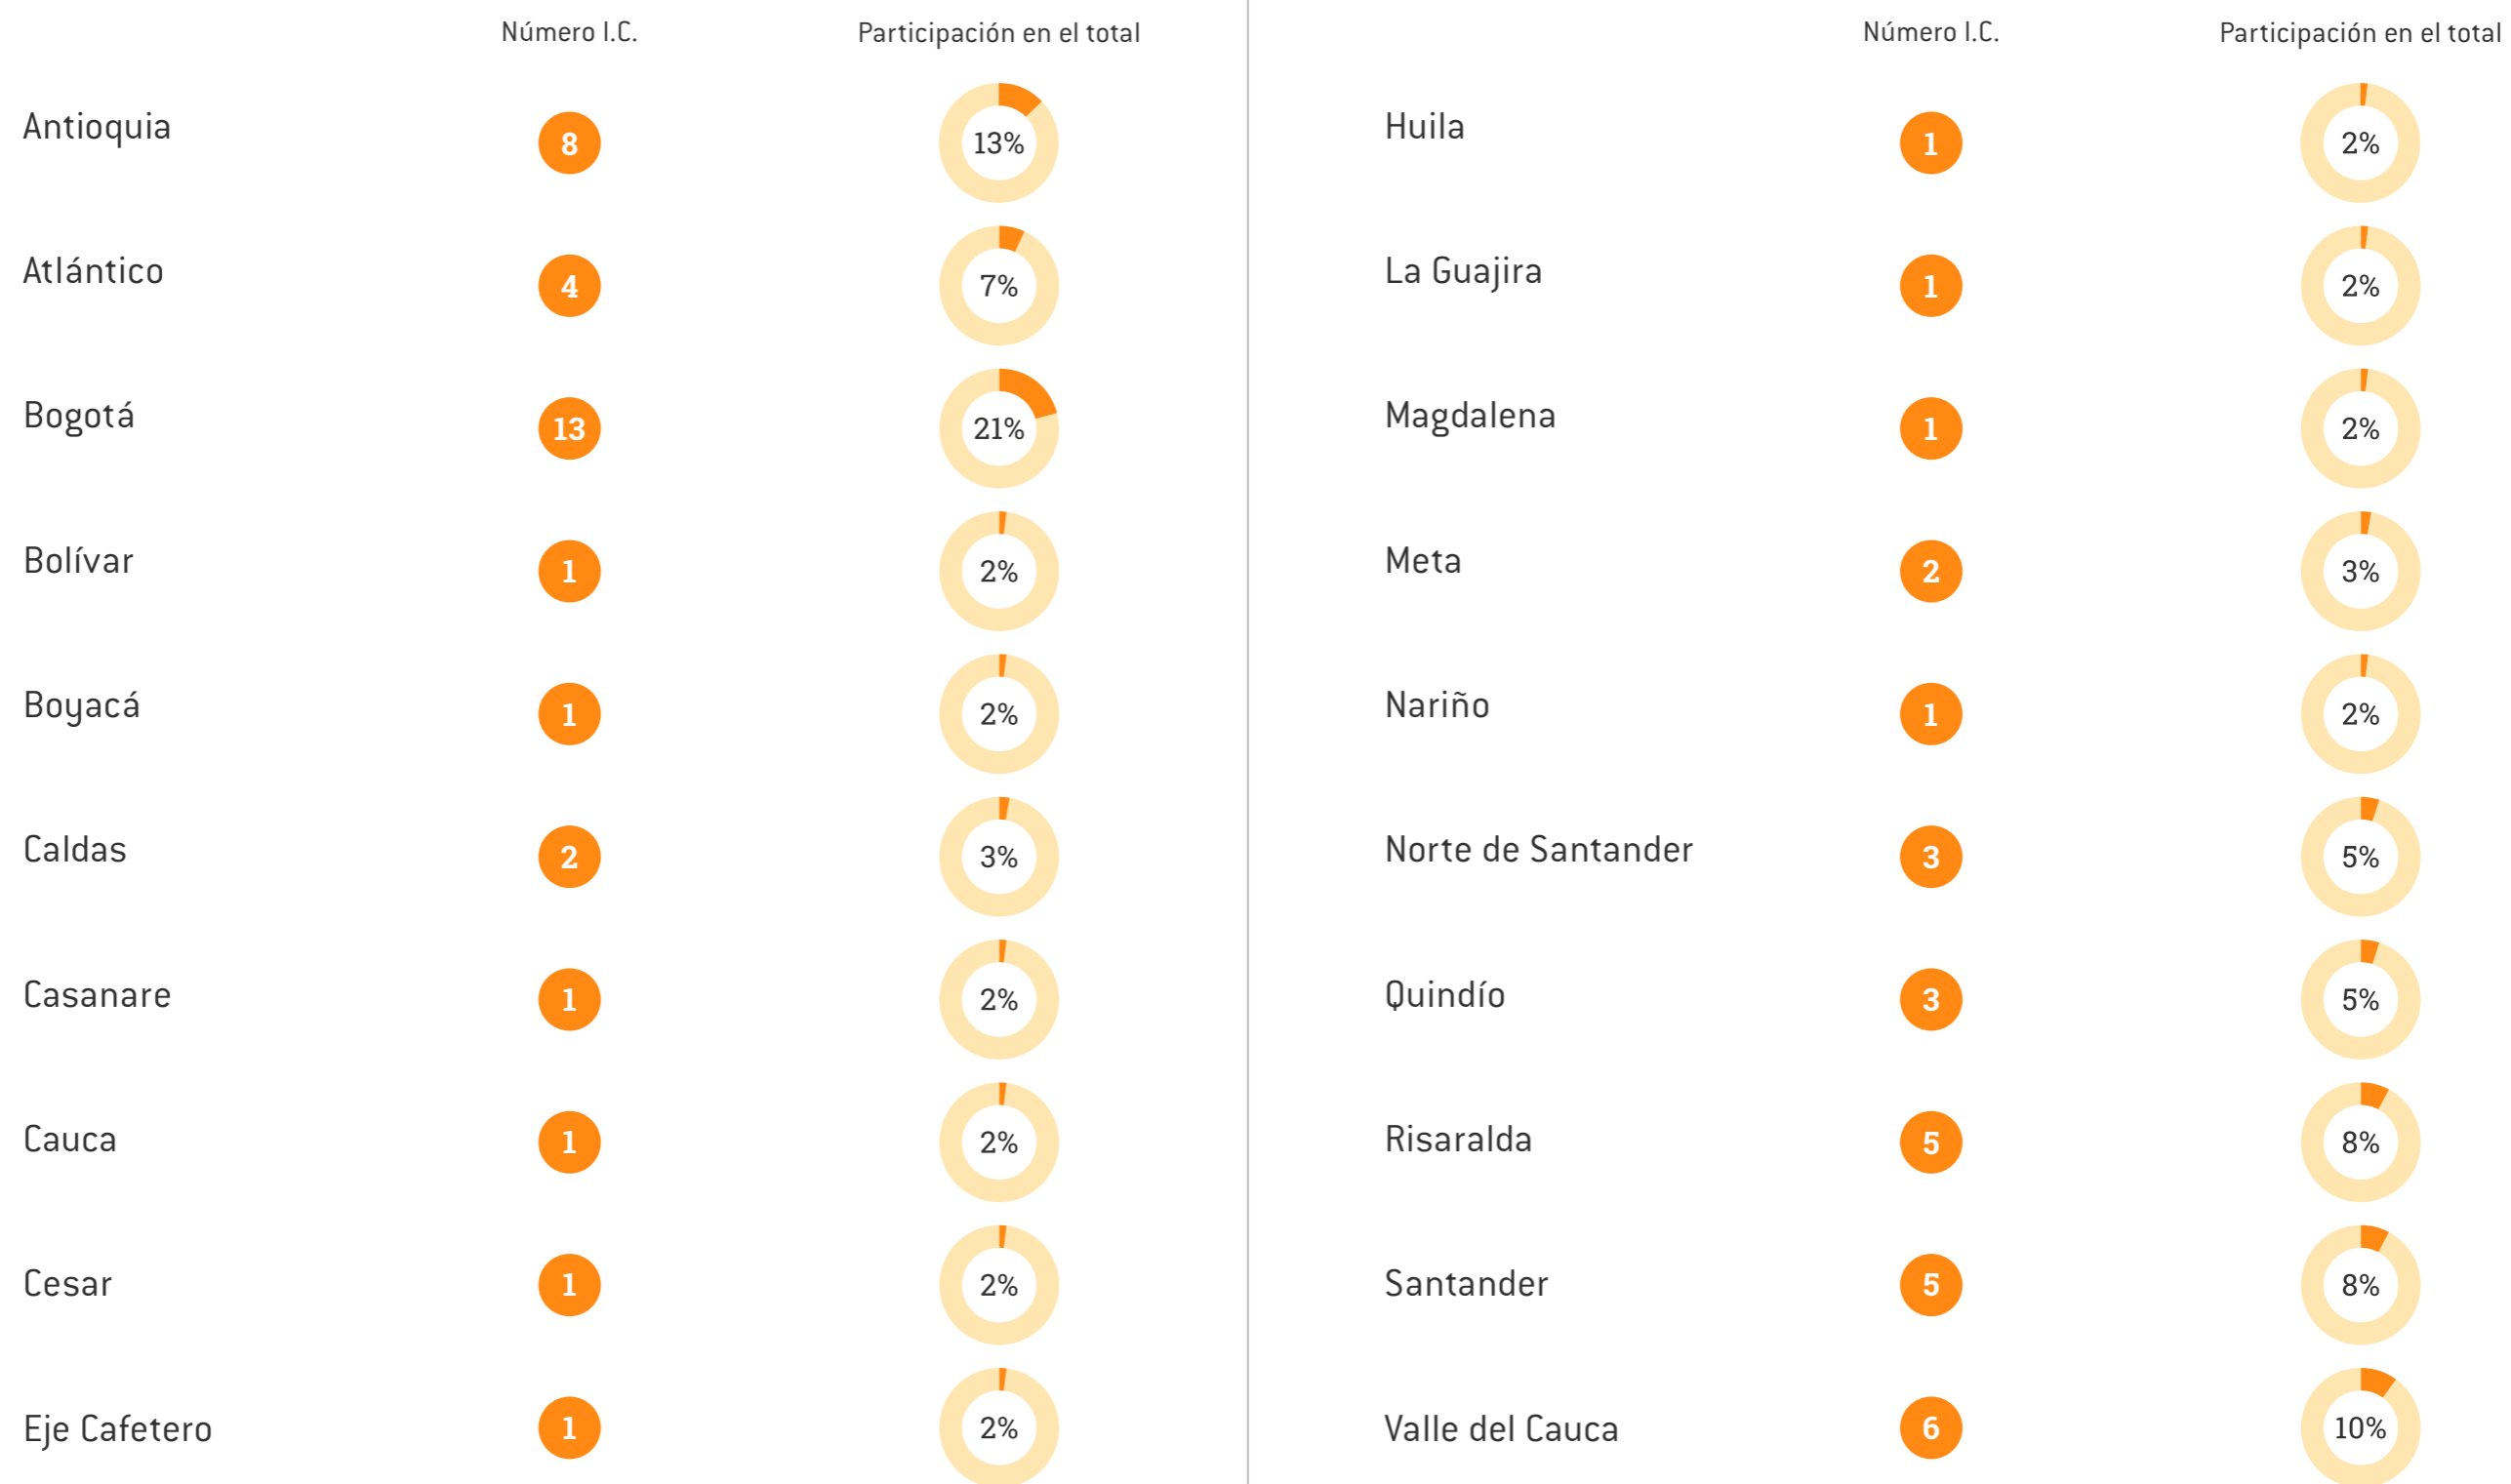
| | Número I.C. | Participación en el total |
|---|---|---|
| Antioquia | 8 | 13% |
| Atlántico | 4 | 7% |
| Bogotá | 13 | 21% |
| Bolívar | 1 | 2% |
| Boyacá | 1 | 2% |
| Caldas | 2 | 3% |
| Casanare | 1 | 2% |
| Cauca | 1 | 2% |
| Cesar | 1 | 2% |
| Eje Cafetero | 1 | 2% |

| | Número I.C. | Participación en el total |
|---|---|---|
| Huila | 1 | 2% |
| La Guajira | 1 | 2% |
| Magdalena | 1 | 2% |
| Meta | 2 | 3% |
| Nariño | 1 | 2% |
| Norte de Santander | 3 | 5% |
| Quindío | 3 | 5% |
| Risaralda | 5 | 8% |
| Santander | 5 | 8% |
| Valle del Cauca | 6 | 10% |